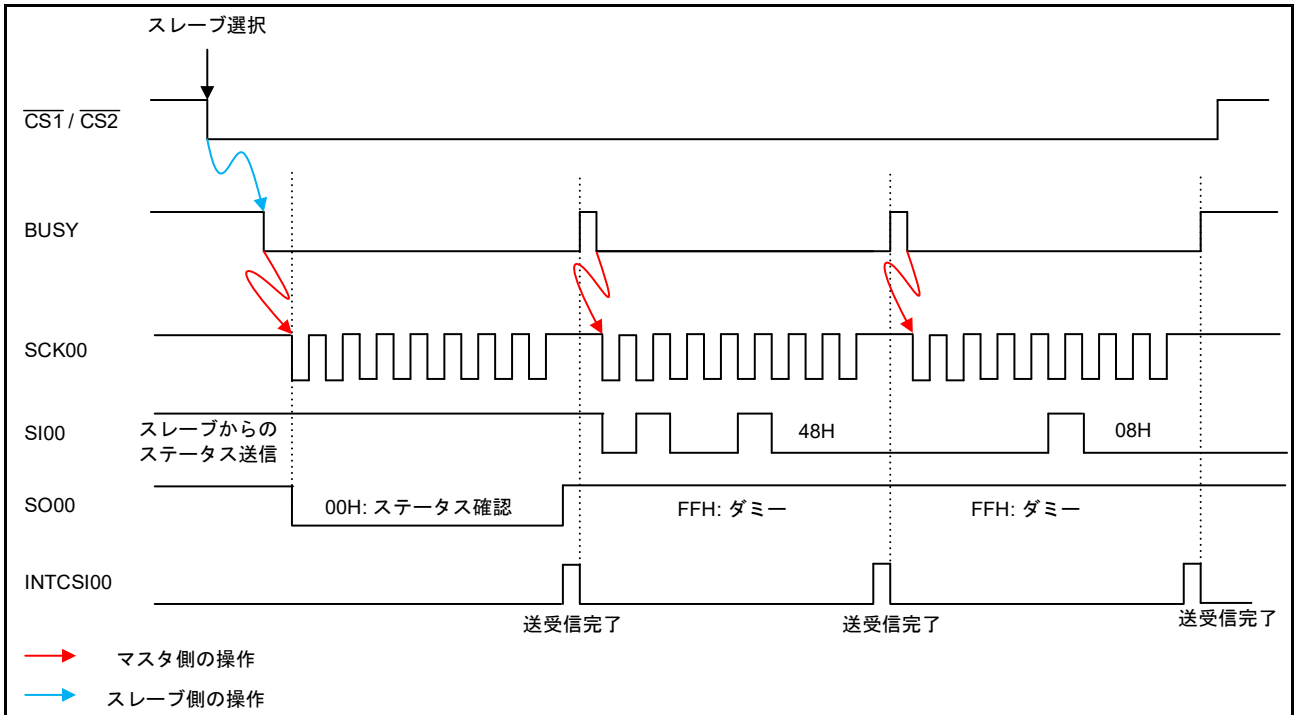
スレーブ選択

$\overline{CS1}$ / $\overline{CS2}$

BUSY

SCK00

SI00

スレーブからのステータス送信

48H

08H

SO00

00H: ステータス確認

FFH: ダミー

FFH: ダミー

INTCSI00

送受信完了

送受信完了

送受信完了

マスタ側の操作

スレーブ側の操作